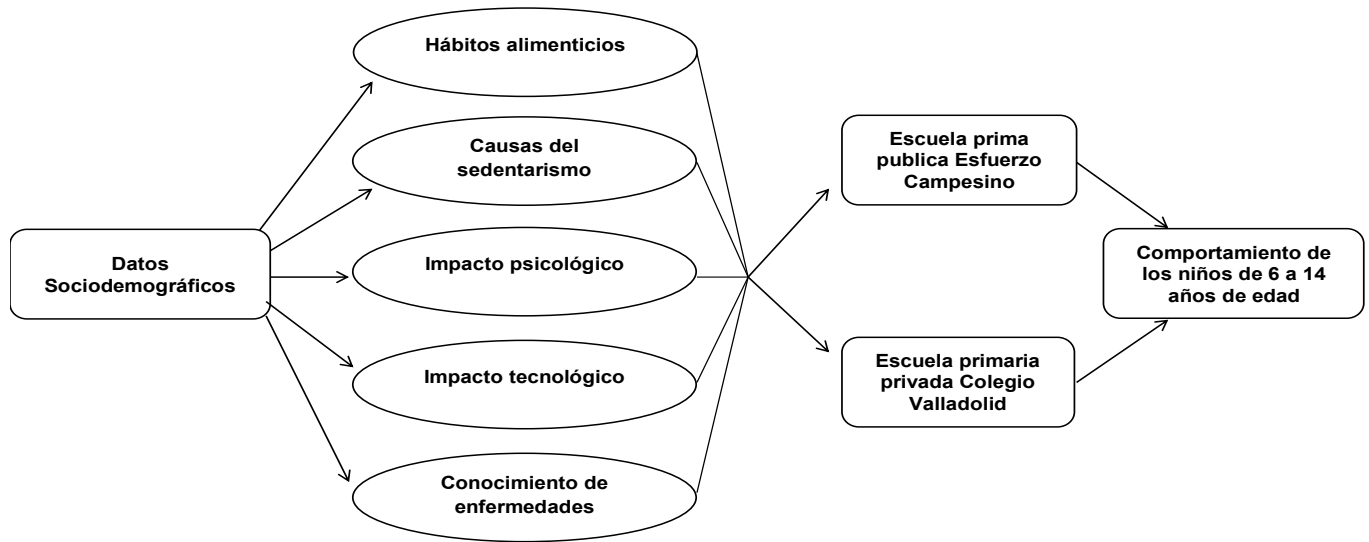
Datos Sociodemográficos

Hábitos alimenticios

Causas del sedentarismo

Impacto psicológico

Impacto tecnológico

Conocimiento de enfermedades

Escuela prima publica Esfuerzo Campesino

Escuela primaria privada Colegio Valladolid

Comportamiento de los niños de 6 a 14 años de edad